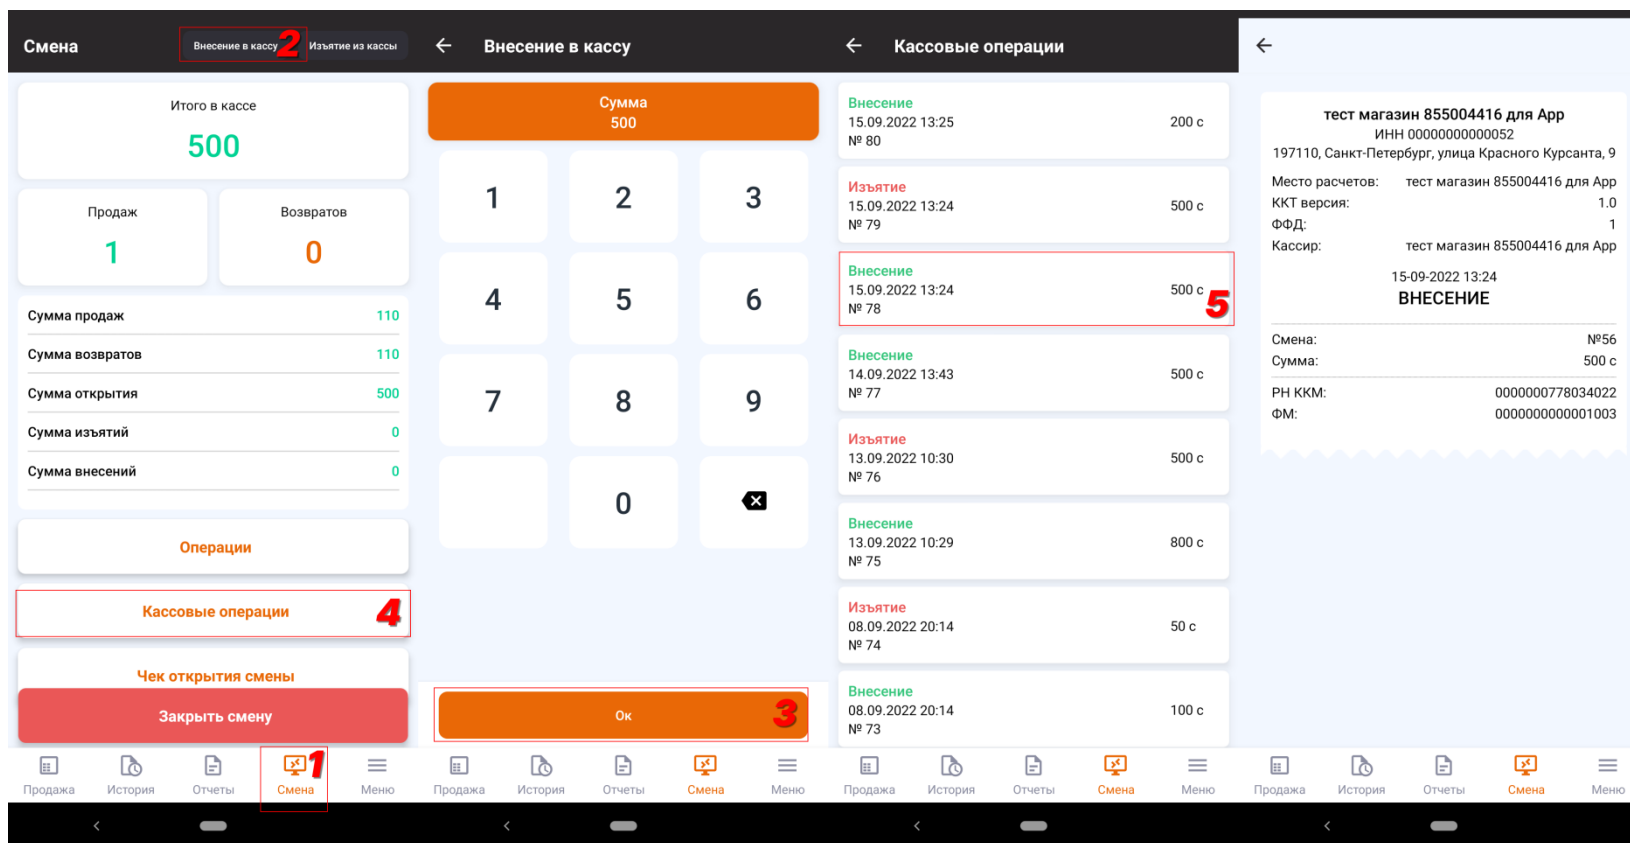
Смена
Внесение в кассу 2 Изъятие из кассы

Итого в кассе
500

Продаж
1

Возвратов
0

Сумма продаж 110
Сумма возвратов 110
Сумма открытия 500
Сумма изъятий 0
Сумма внесений 0

Операции

Кассовые операции 4

Чек открытия смены

Закрыть смену

Продажа История Отчеты Смена 1 Меню

Внесение в кассу

Сумма
500

1 2 3
4 5 6
7 8 9
0

Ок 3

Продажа История Отчеты Смена Меню

Кассовые операции

Внесение
15.09.2022 13:25
№ 80
200 с

Изъятие
15.09.2022 13:24
№ 79
500 с

Внесение
15.09.2022 13:24
№ 78
500 с 5

Внесение
14.09.2022 13:43
№ 77
500 с

Изъятие
13.09.2022 10:30
№ 76
500 с

Внесение
13.09.2022 10:29
№ 75
800 с

Изъятие
08.09.2022 20:14
№ 74
50 с

Внесение
08.09.2022 20:14
№ 73
100 с

Продажа История Отчеты Смена Меню

тест магазин 855004416 для App
ИНН 00000000000052
197110, Санкт-Петербург, улица Красного Курсанта, 9

| Место расчетов: | тест магазин 855004416 для App |
|---|---|
| ККТ версия: | 1.0 |
| ФФД: | 1 |
| Кассир: | тест магазин 855004416 для App |

15-09-2022 13:24
ВНЕСЕНИЕ

| Смена: | №56 |
|---|---|
| Сумма: | 500 с |

| РН ККМ: | 0000000778034022 |
|---|---|
| ФМ: | 0000000000001003 |

Продажа История Отчеты Смена Меню